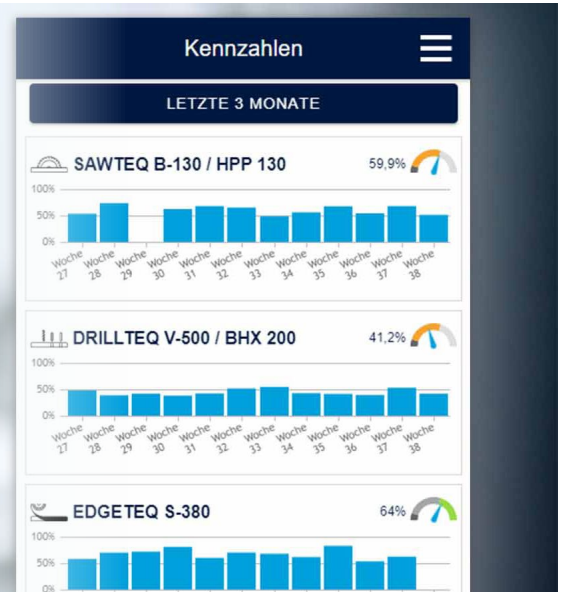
Kennzahlen

LETZTE 3 MONATE

SAWTEQ B-130 / HPP 130

59,9%

100%
50%
0%

Woche 27
Woche 28
Woche 29
Woche 30
Woche 31
Woche 32
Woche 33
Woche 34
Woche 35
Woche 36
Woche 37
Woche 38

DRILLTEQ V-500 / BHX 200

41,2%

100%
50%
0%

Woche 27
Woche 28
Woche 29
Woche 30
Woche 31
Woche 32
Woche 33
Woche 34
Woche 35
Woche 36
Woche 37
Woche 38

EDGETEQ S-380

64%

100%
50%
0%